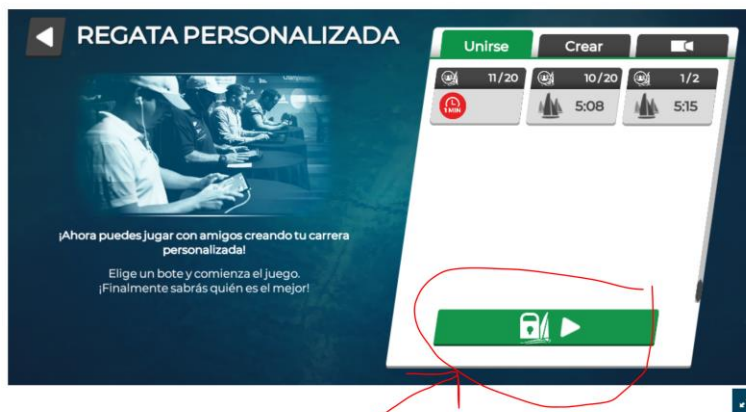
REGATA PERSONALIZADA

Unirse
Crear

11/20
1 MIN
10/20
5:08
1/2
5:15

¡Ahora puedes jugar con amigos creando tu carrera personalizada!

Elige un bote y comienza el juego. ¡Finalmente sabrás quién es el mejor!